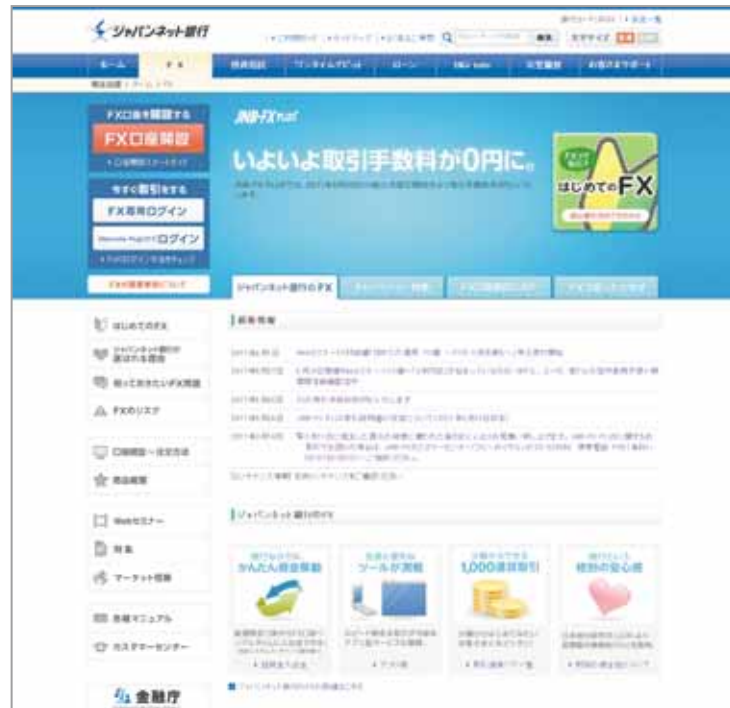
ジャパンネット銀行

文字サイズ

ホーム
FX
投資信託
ワンタイムアビッド
ローン
Visa
外貨預金
お客さまサポート

FX口座を開設する
FX口座開設

今すぐ取引をする
FX専用ログイン
ログイン

JNB-FX
いよいよ取引手数料が0円に。
はじめてのFX

ジャパンネット銀行のFX
FX口座開設・お手続き

はじめてのFX
ジャパンネット銀行のFX選ばれる理由
知っておきたいFX用語
FXのリスク

口座開設～取引方法
商品概要

Webセミナー
特集
マーケット情報

各種マニュアル
カスタマーセンター

金融庁

新着情報

2011年6月1日
2011年5月27日
2011年5月24日
2011年5月23日
2011年5月13日

ジャパンネット銀行のFX
かんたん資金移動
ツールが充実
1,000通貨取引
初めての安心感